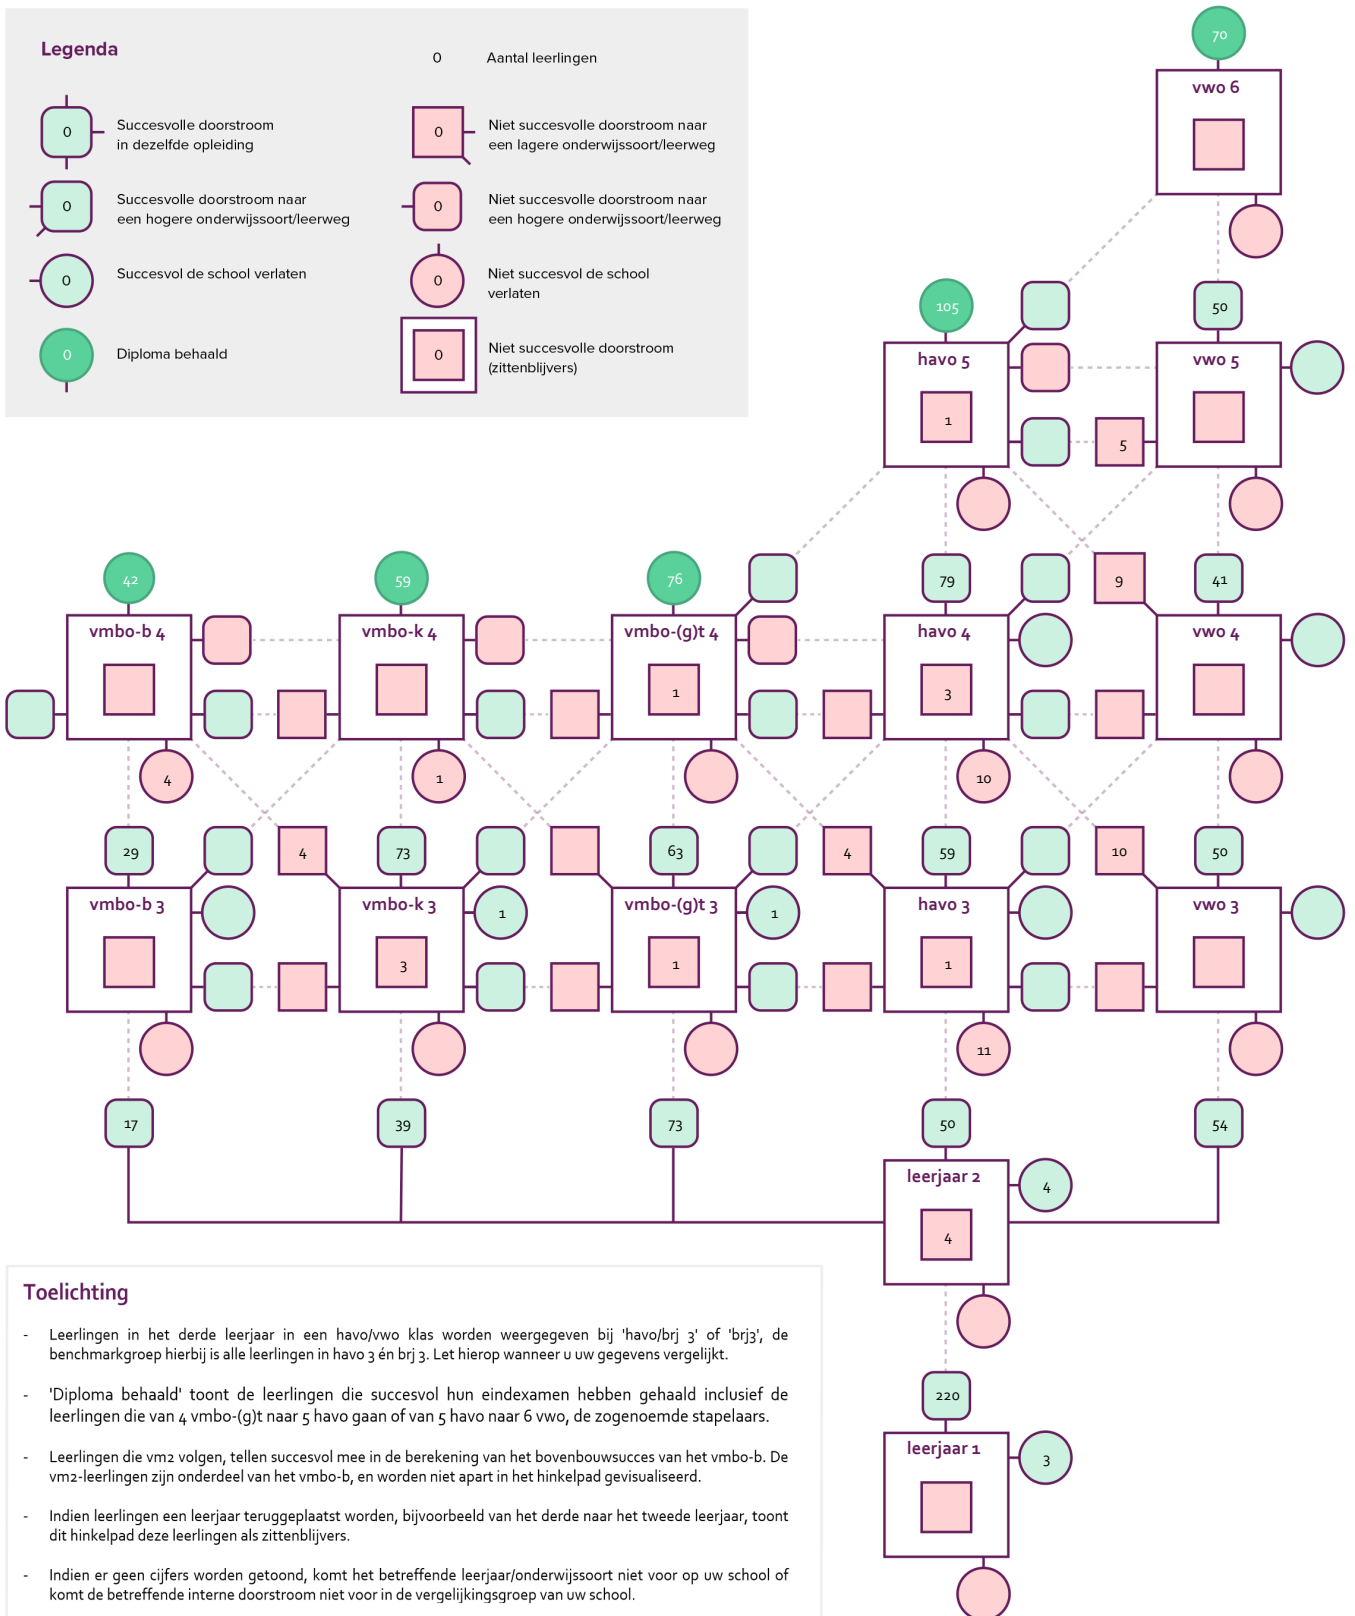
Legenda

0 Aantal leerlingen

0 Succesvolle doorstroom in dezelfde opleiding

0 Niet succesvolle doorstroom naar een lagere onderwijssoort/leerweg

0 Succesvolle doorstroom naar een hogere onderwijssoort/leerweg

0 Niet succesvolle doorstroom naar een hogere onderwijssoort/leerweg

0 Succesvol de school verlaten

0 Niet succesvol de school verlaten

0 Diploma behaald

0 Niet succesvolle doorstroom (zittenblijvers)

70
vwo 6

105
havo 5
1

50
vwo 5
5

42
vmbo-b 4
4

59
vmbo-k 4
1

76
vmbo-(g)t 4
1

79
havo 4
3
10

9

41
vwo 4

29
vmbo-b 3

4

73
vmbo-k 3
3
1

63
vmbo-(g)t 3
1
1

4

59
havo 3
1
11

10

50
vwo 3

17

39

73

50
leerjaar 2
4
4

54

220
leerjaar 1
3

Toelichting

- Leerlingen in het derde leerjaar in een havo/vwo klas worden weergegeven bij 'havo/brj 3' of 'brj3', de benchmarkgroep hierbij is alle leerlingen in havo 3 én brj 3. Let hierop wanneer u uw gegevens vergelijkt.

- 'Diploma behaald' toont de leerlingen die succesvol hun eindexamen hebben gehaald inclusief de leerlingen die van 4 vmbo-(g)t naar 5 havo gaan of van 5 havo naar 6 vwo, de zogenoemde stapelaars.

- Leerlingen die vm2 volgen, tellen succesvol mee in de berekening van het bovenbouwsucces van het vmbo-b. De vm2-leerlingen zijn onderdeel van het vmbo-b, en worden niet apart in het hinkelpad gevisualiseerd.

- Indien leerlingen een leerjaar teruggeplaatst worden, bijvoorbeeld van het derde naar het tweede leerjaar, toont dit hinkelpad deze leerlingen als zittenblijvers.

- Indien er geen cijfers worden getoond, komt het betreffende leerjaar/onderwijssoort niet voor op uw school of komt de betreffende interne doorstroom niet voor in de vergelijkingsgroep van uw school.